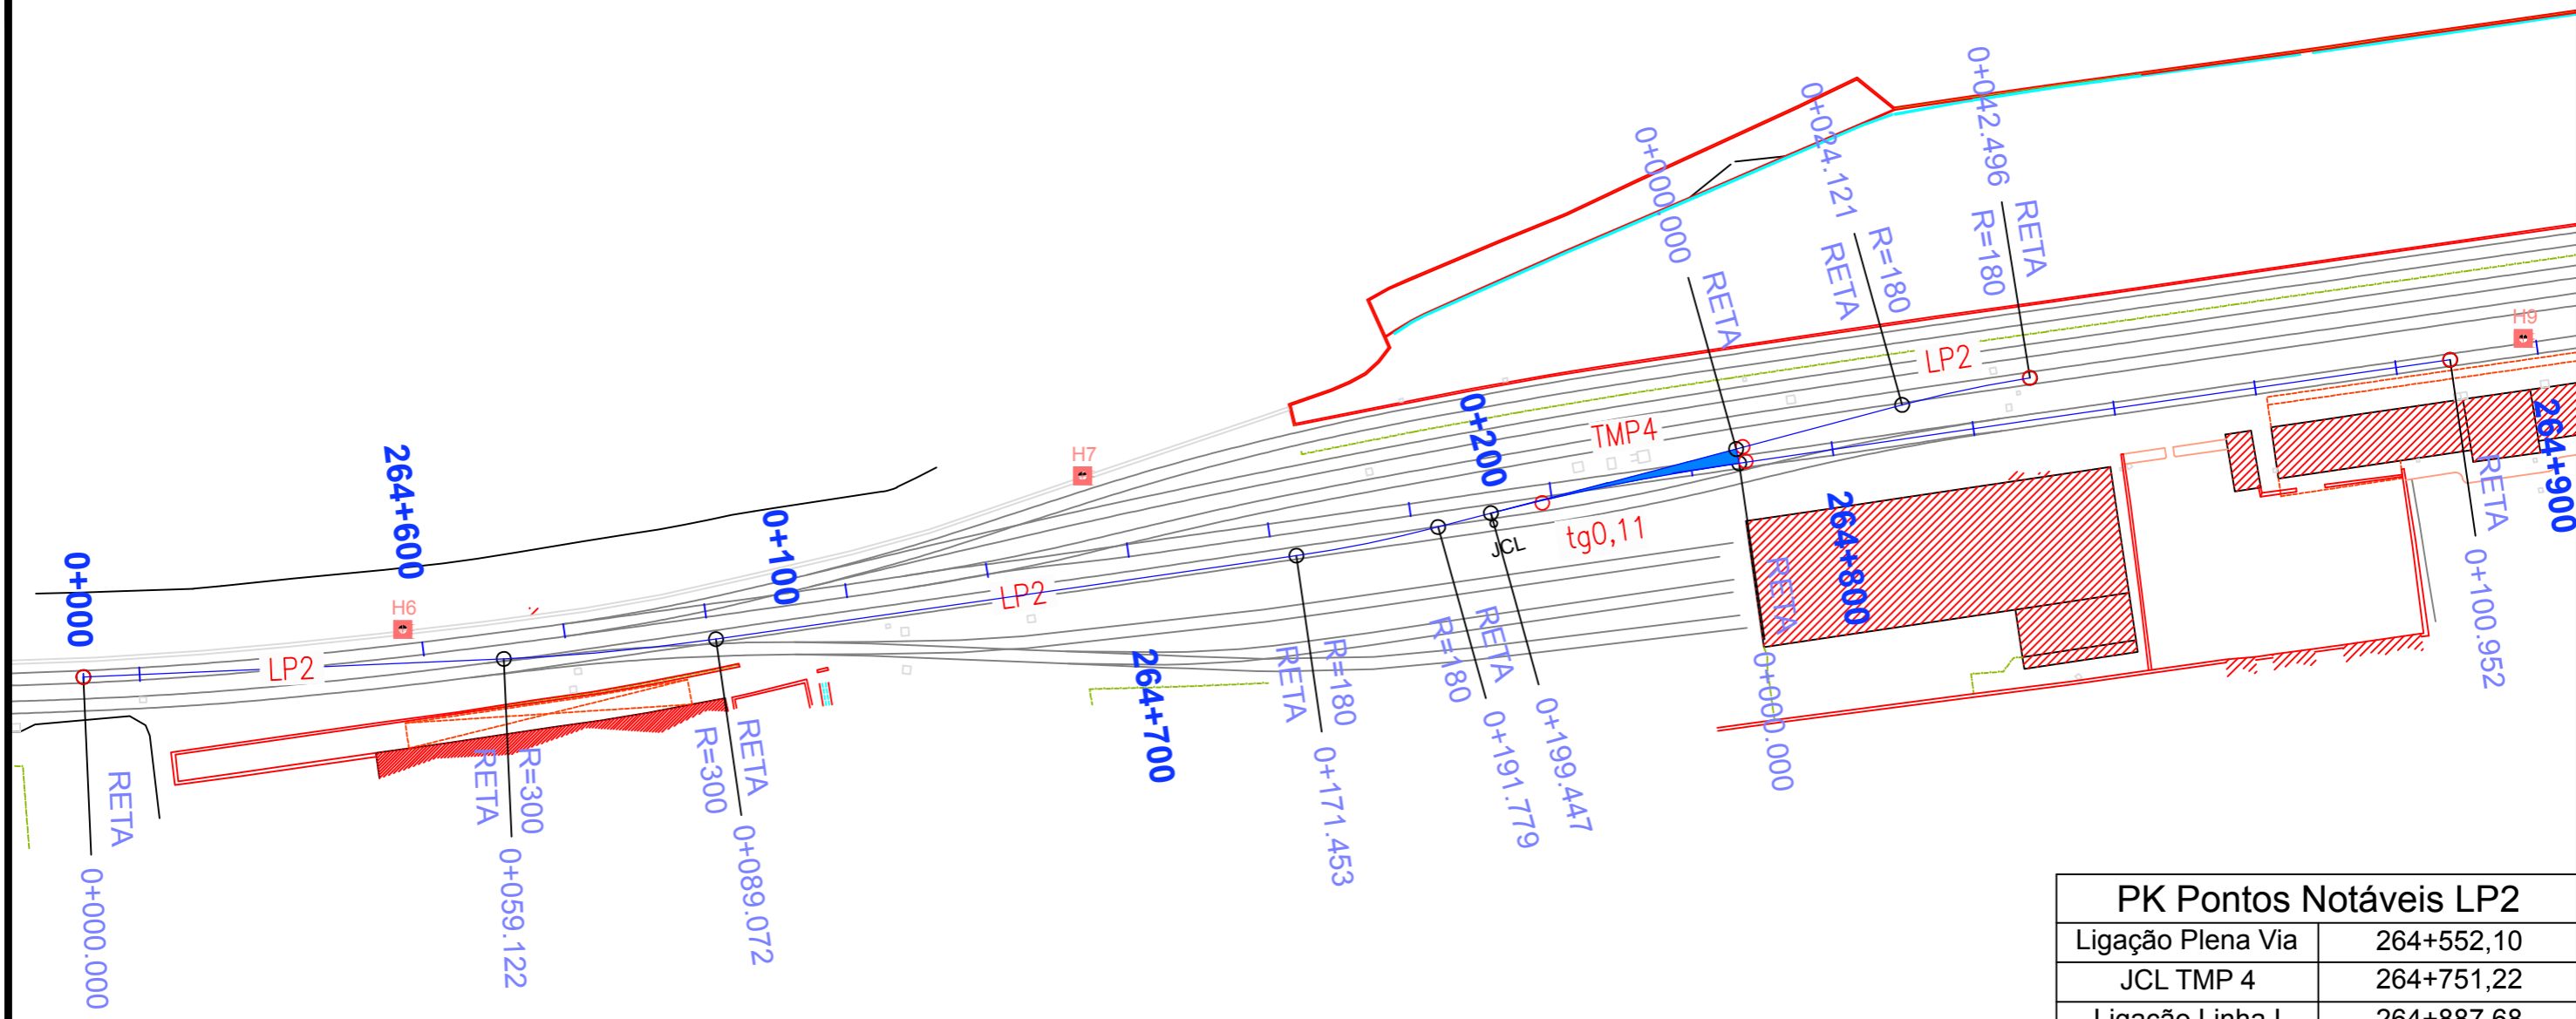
0+000
264+600
H6
LP2
RETA
0+000.000
RETA
R=300
0+059.122
R=300
RETA
0+089.072
0+100
H7
LP2
264+700
RETA
R=180
0+171.453
0+200
R=180
RETA
0+191.779
JCL
0+199.447
tg0,11
TMP4
0+000.000
RETA
0+024.121
RETA
R=180
0+042.496
R=180
RETA
LP2
264+800
RETA
0+000.000
H9
264+900
RETA
0+100.952

| PK Pontos Notáveis LP2 | |
|---|---|
| Ligação Plena Via | 264+552,10 |
| JCL TMP 4 | 264+751,22 |
| Ligação Linha I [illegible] | 264+887,68 |